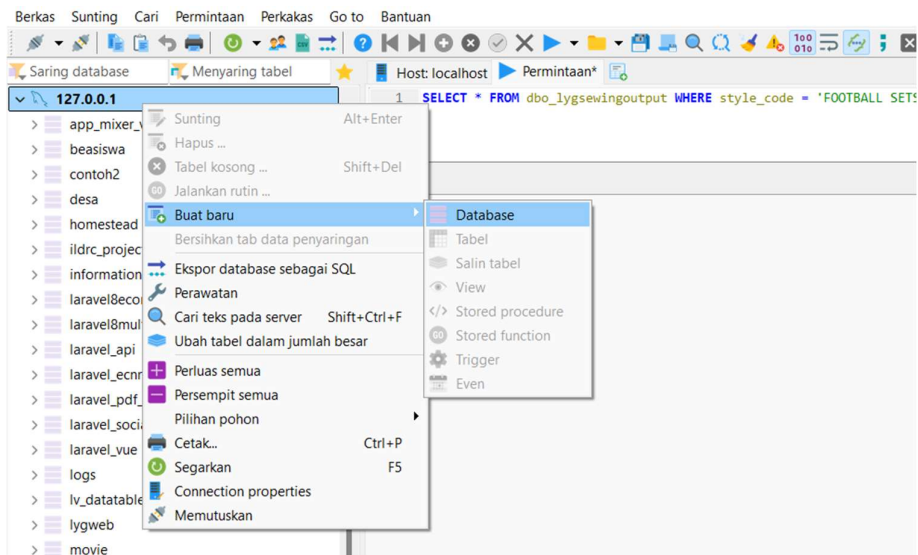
Berkas Sunting Cari Permintaan Perkakas Go to Bantuan

Saring database | Menyaring tabel | Host: localhost | Permintaan*

127.0.0.1
app_mixer_
beasiswa
contoh2
desa
homestead
ildrc_projec
information
laravel8eco
laravel8mul
laravel_api
laravel_ecn
laravel_pdf_
laravel_soci
laravel_vue
logs
lv_datatable
lygweb
movie

1 SELECT * FROM dbo_lygsewingoutput WHERE style_code = 'FOOTBALL SETS

Sunting Alt+Enter
Hapus ...
Tabel kosong ... Shift+Del
Jalankan rutin ...
Buat baru
Bersihkan tab data penyaringan
Ekspor database sebagai SQL
Perawatan
Cari teks pada server Shift+Ctrl+F
Ubah tabel dalam jumlah besar
Perluas semua
Persempit semua
Pilihan pohon
Cetak... Ctrl+P
Segarkan F5
Connection properties
Memutuskan

Database
Tabel
Salin tabel
View
Stored procedure
Stored function
Trigger
Even